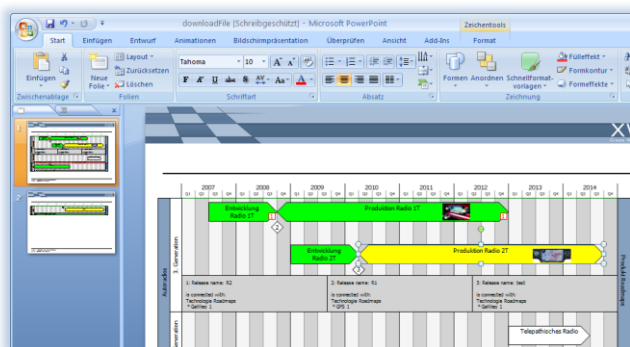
downloadFile [Schreibgeschützt] - Microsoft PowerPoint

Zeichentools

Start Einfügen Entwurf Animationen Bildschirmpräsentation Überprüfen Ansicht Add-Ins Format

Einfügen

Zwischenablage

Neue Folie

Layout

Zurücksetzen

Löschen

Folien

Tahoma

10

F K U abe S AV Aa A

Schriftart

Absatz

Formen Anordnen Schnellformatvorlagen

Fülleffekt

Formkontur

Formeffekte

Zeichnung

1

2

XV

| 2007 | 2008 | 2009 | 2010 | 2011 | 2012 | 2013 | 2014 |
|---|---|---|---|---|---|---|---|
| Q1 Q2 Q3 Q4 | Q1 Q2 Q3 Q4 | Q1 Q2 Q3 Q4 | Q1 Q2 Q3 Q4 | Q1 Q2 Q3 Q4 | Q1 Q2 Q3 Q4 | Q1 Q2 Q3 Q4 | Q1 Q2 Q3 Q4 |

Entwicklung Radio 1T

Produktion Radio 1T

1

2

3. Generation

Entwicklung Radio 2T

Produktion Radio 2T

3

Autoradios

1: Release name: R2
is connected with:
Technologie Roadmaps
* GPS 1

2: Release name: R1
is connected with:
Technologie Roadmaps
* GPS 1

3: Release name: test
is connected with:
Technologie Roadmaps
* GPS 1

Generation

Telepathisches Radio

Produkte